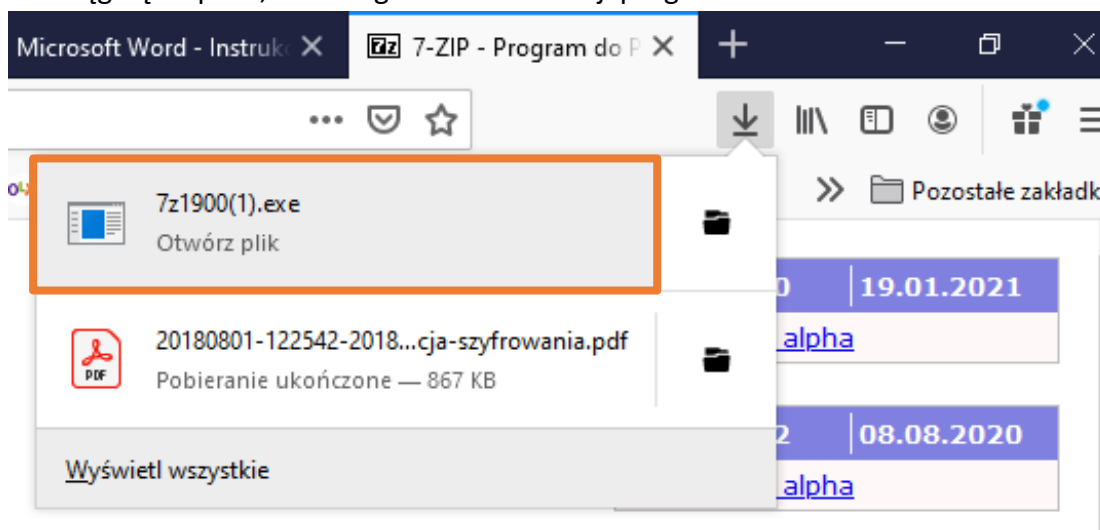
Microsoft Word - Instruk

7z 7-ZIP - Program do P

Pozostałe zakładk

7z1900(1).exe
Otwórz plik

20180801-122542-2018...cja-szyfrowania.pdf
Pobieranie ukończone — 867 KB

Wyświetl wszystkie

0 | 19.01.2021
alpha

2 | 08.08.2020
alpha